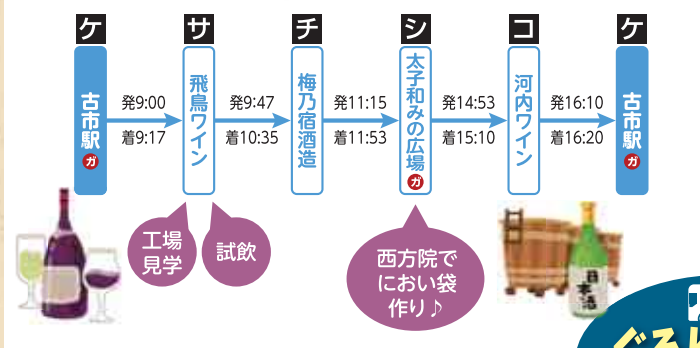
ケ
古市駅
ガ

発9:00
着9:17

サ
飛鳥ワイン

発9:47
着10:35

チ
梅乃宿酒造

発11:15
着11:53

シ
太子和みの広場
ガ

発14:53
着15:10

コ
河内ワイン

発16:10
着16:20

ケ
古市駅
ガ

工場見学

試飲

西方院でにおい袋作り♪

日本酒